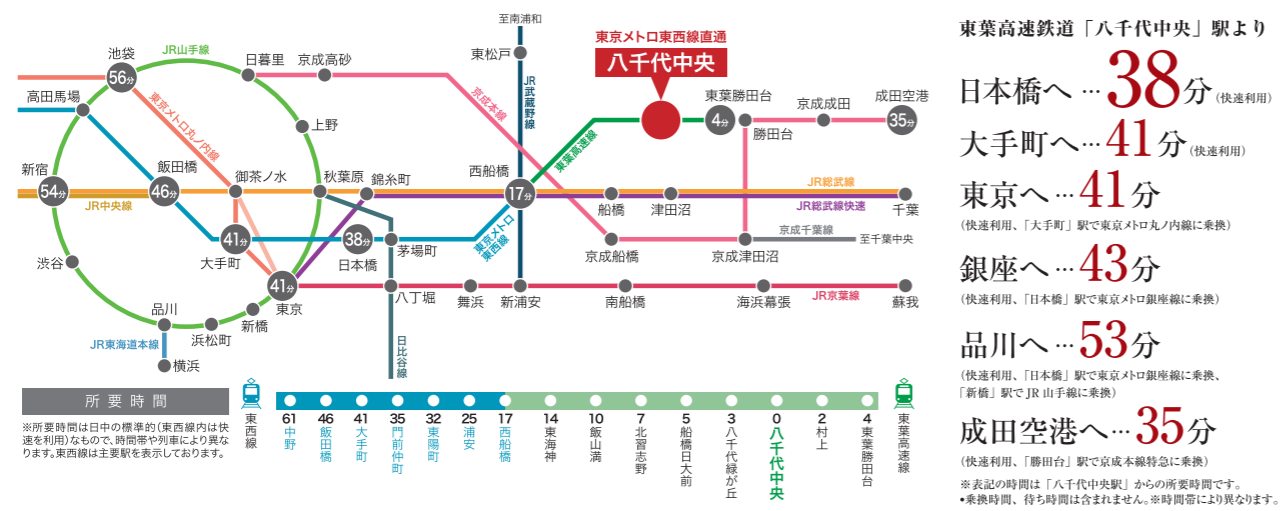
至南浦和

東京メトロ東西線直通
八千代中央

池袋 56分
JR山手線
日暮里
京成高砂
東松戸
JR武蔵野線
高田馬場
東京メトロ丸ノ内線
京成本線
東葉勝田台 4分
京成成田
成田空港 35分
上野
東葉高速線
勝田台
新宿 54分
飯田橋 46分
御茶ノ水
秋葉原
錦糸町
西船橋 17分
JR総武線
JR中央線
船橋
津田沼
JR総武線快速
千葉
41分
38分
東京メトロ東西線
京成千葉線
至千葉中央
渋谷
大手町
日本橋
茅場町
京成船橋
京成津田沼
41分
東京
八丁堀
舞浜
新浦安
南船橋
海浜幕張
JR京葉線
蘇我
品川
新橋
浜松町
日比谷線
JR東海道本線
横浜

所要時間
※所要時間は日中の標準的(東西線内は快速を利用)なもので、時間帯や列車により異なります。東西線は主要駅を表示しております。

東西線
61 中野
46 飯田橋
41 大手町
35 門前仲町
32 東陽町
25 浦安
17 西船橋
14 東海神
10 飯山満
7 北習志野
5 船橋日大前
3 八千代緑が丘
0 八千代中央
2 村上
4 東葉勝田台
東葉高速線

東葉高速鉄道「八千代中央」駅より
日本橋へ…38分(快速利用)
大手町へ…41分(快速利用)
東京へ…41分
(快速利用、「大手町」駅で東京メトロ丸ノ内線に乗換)
銀座へ…43分
(快速利用、「日本橋」駅で東京メトロ銀座線に乗換)
品川へ…53分
(快速利用、「日本橋」駅で東京メトロ銀座線に乗換、「新橋」駅でJR山手線に乗換)
成田空港へ…35分
(快速利用、「勝田台」駅で京成本線特急に乗換)
※表記の時間は「八千代中央駅」からの所要時間です。
•乗換時間、待ち時間は含まれません。※時間帯により異なります。